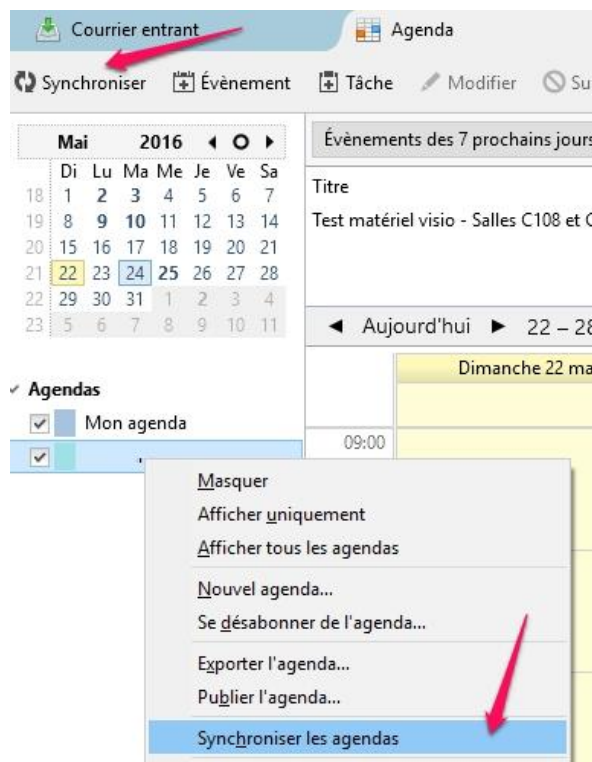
Courrier entrant
Agenda
Synchroniser Évènement Tâche Modifier Su

Mai 2016

| | Di | Lu | Ma | Me | Je | Ve | Sa |
|---|---|---|---|---|---|---|---|
| 18 | 1 | 2 | 3 | 4 | 5 | 6 | 7 |
| 19 | 8 | 9 | 10 | 11 | 12 | 13 | 14 |
| 20 | 15 | 16 | 17 | 18 | 19 | 20 | 21 |
| 21 | 22 | 23 | 24 | 25 | 26 | 27 | 28 |
| 22 | 29 | 30 | 31 | 1 | 2 | 3 | 4 |
| 23 | 5 | 6 | 7 | 8 | 9 | 10 | 11 |

Évènements des 7 prochains jours
Titre
Test matériel visio - Salles C108 et C

Aujourd'hui 22 – 28
Dimanche 22 ma
09:00

Agendas
Mon agenda

Masquer
Afficher uniquement
Afficher tous les agendas
Nouvel agenda...
Se désabonner de l'agenda...
Exporter l'agenda...
Publier l'agenda...
Synchroniser les agendas